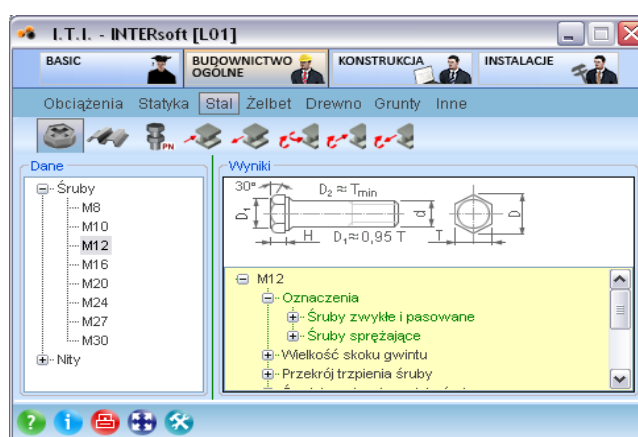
I. T. I. - INTERsoft [L01]

BASIC
BUDOWNICTWO OGÓLNE
KONSTRUKCJA
INSTALACJE

Obciążenia Statyka Stal Żelbet Drewno Grunty Inne

PN

Dane
Śruby
M8
M10
M12
M16
M20
M24
M27
M30
Nity

Wyniki
30°
$D_2 \approx T_{min}$
$D_1$
d
D
H
$D_1 \approx 0{,}95$ T
T

M12
Oznaczenia
Śruby zwykłe i pasowane
Śruby sprężające
Wielkość skoku gwintu
Przekrój trzpienia śruby
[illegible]